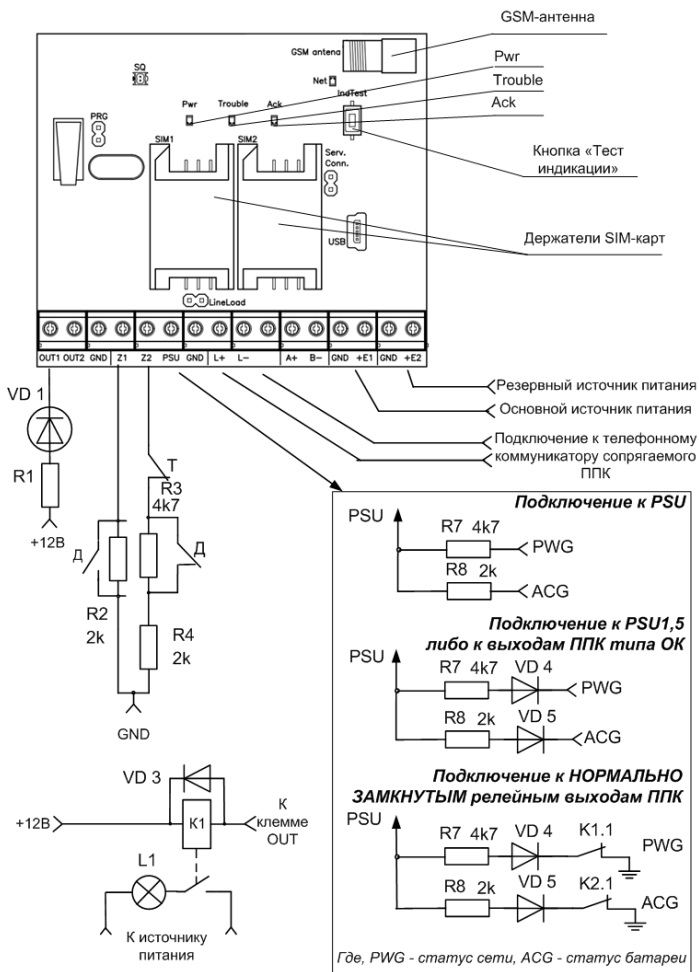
GSM-антенна
GSM antenna
SQ
Net
Pwr
Trouble
Ack
IndTest
Pwr
Trouble
Ack
PRG
SIM1
SIM2
Кнопка «Тест индикации»
Serv. Conn.
USB
Держатели SIM-карт
LineLoad
OUT1 OUT2 GND Z1 Z2 PSU GND L+ L– A+ B– GND +E1 GND +E2
Резервный источник питания
Основной источник питания
Подключение к телефонному коммуникатору сопрягаемого ППК
VD 1
R1
+12В
T
R3
4k7
Д
Д
R2
2k
R4
2k
GND
VD 3
+12В
K1
К клемме OUT
L1
К источнику питания

Подключение к PSU
PSU
R7 4k7
PWG
R8 2k
ACG

Подключение к PSU1,5 либо к выходам ППК типа ОК
PSU
R7 4k7 VD 4
PWG
R8 2k VD 5
ACG

Подключение к НОРМАЛЬНО ЗАМКНУТЫМ релейным выходам ППК
PSU
R7 4k7 VD 4 K1.1
PWG
R8 2k VD 5 K2.1
ACG

Где, PWG - статус сети, ACG - статус батареи